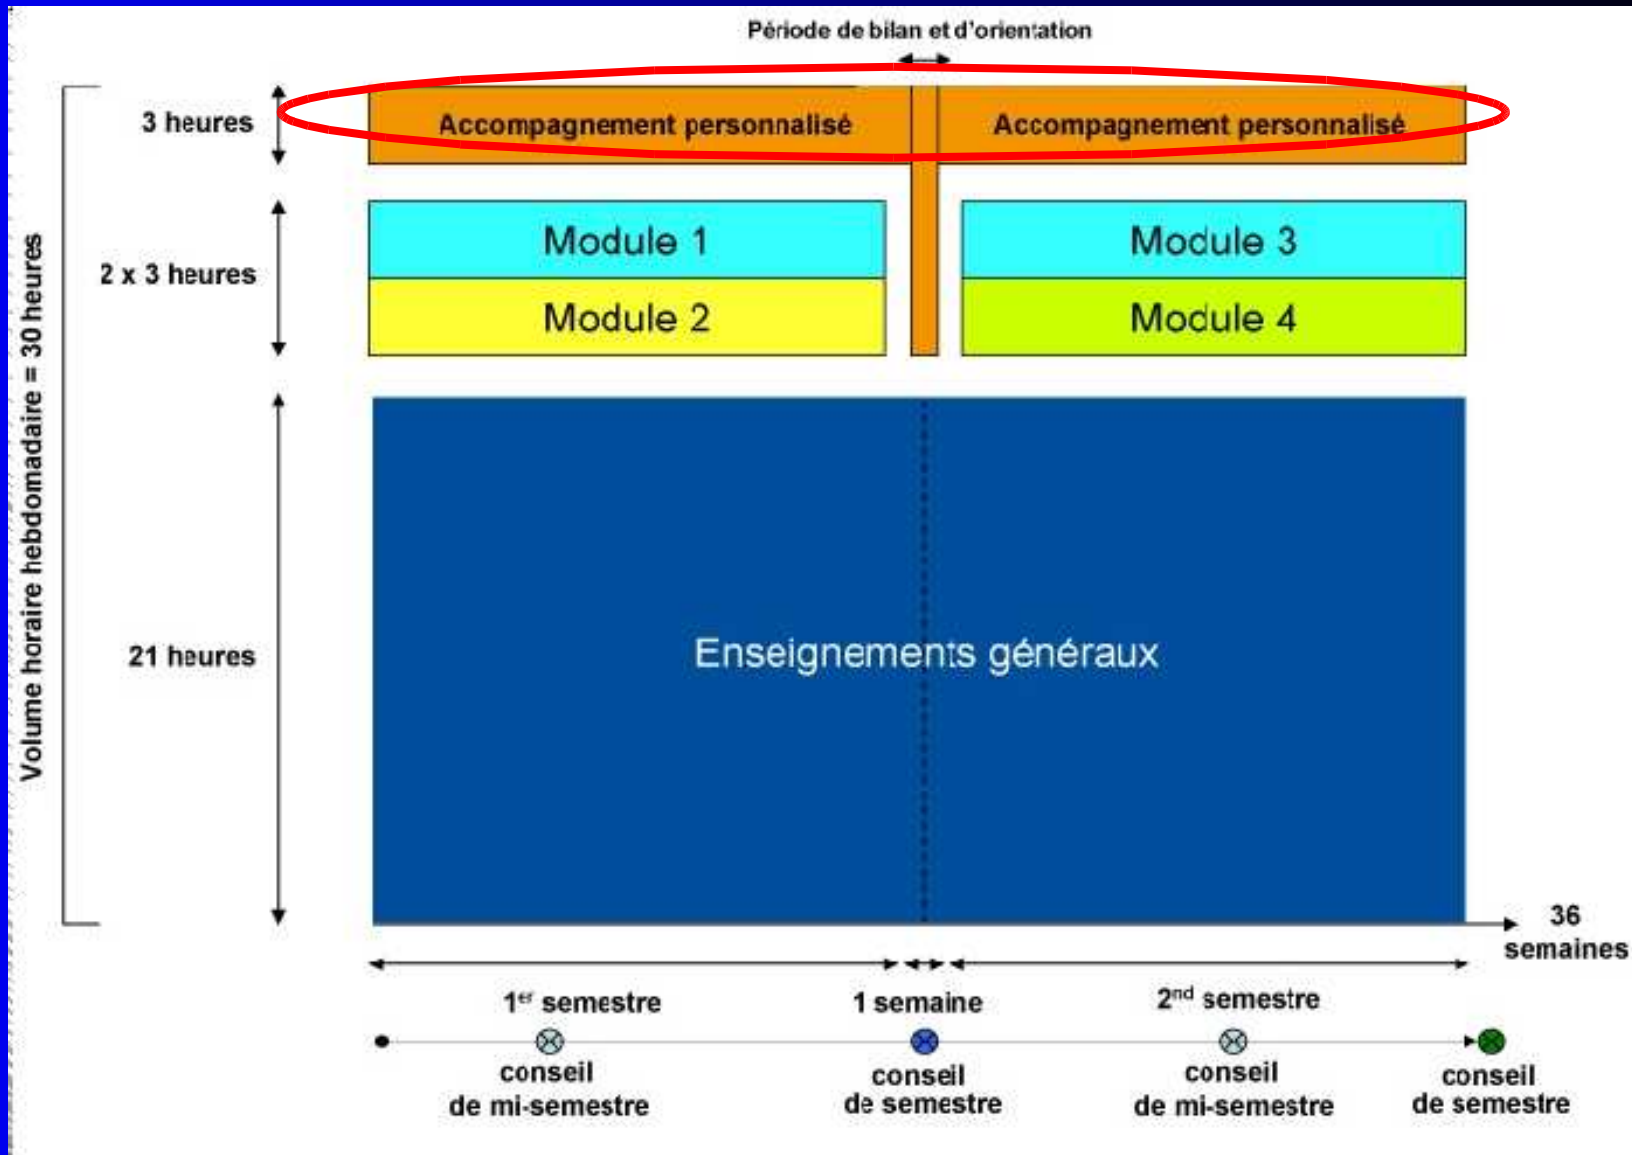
Période de bilan et d'orientation

Volume horaire hebdomadaire = 30 heures

3 heures

Accompagnement personnalisé

Accompagnement personnalisé

2 x 3 heures

Module 1

Module 2

Module 3

Module 4

21 heures

Enseignements généraux

36 semaines

1$^{er}$ semestre

1 semaine

2$^{nd}$ semestre

conseil de mi-semestre

conseil de semestre

conseil de mi-semestre

conseil de semestre